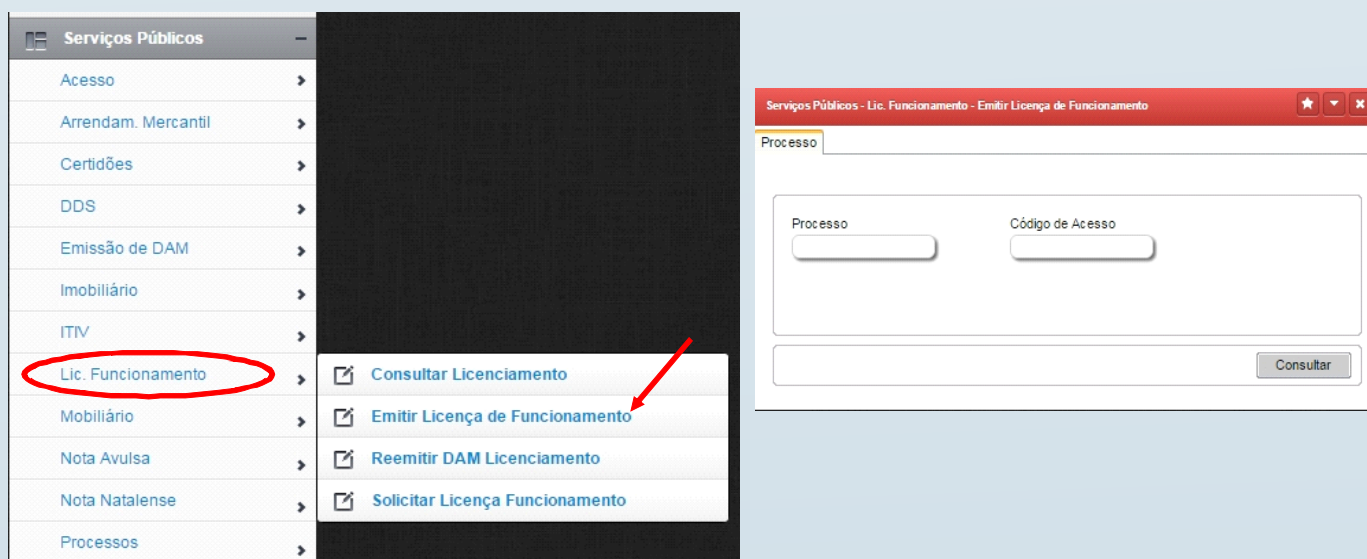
Serviços Públicos –

Acesso
Arrendam. Mercantil
Certidões
DDS
Emissão de DAM
Imobiliário
ITIV
Lic. Funcionamento
Mobiliário
Nota Avulsa
Nota Natalense
Processos

Consultar Licenciamento
Emitir Licença de Funcionamento
Reemitir DAM Licenciamento
Solicitar Licença Funcionamento

Serviços Públicos - Lic. Funcionamento - Emitir Licença de Funcionamento

Processo

Processo
Código de Acesso

Consultar